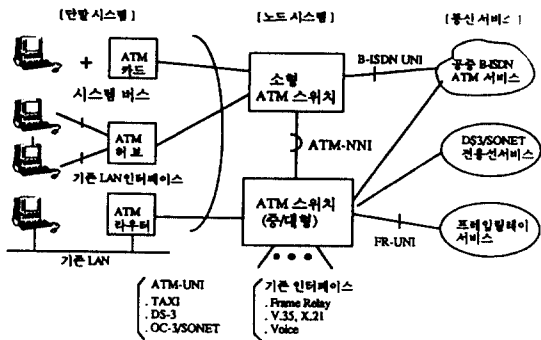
[단말 시스템]

[노드 시스템]

[통신 서비스]

ATM 카드

시스템 버스

ATM 허브

기존 LAN 인터페이스

ATM 라우터

기존 LAN

소형 ATM 스위치

B-ISDN UNI

공중 B-ISDN ATM 서비스

ATM-NNI

DS3/SONET 전용선서비스

ATM 스위치 (중/대형)

FR-UNI

프레임릴레이 서비스

ATM-UNI
. TAXI
. DS-3
. OC-3/SONET

기존 인터페이스
. Frame Relay
. V.35, X.21
. Voice